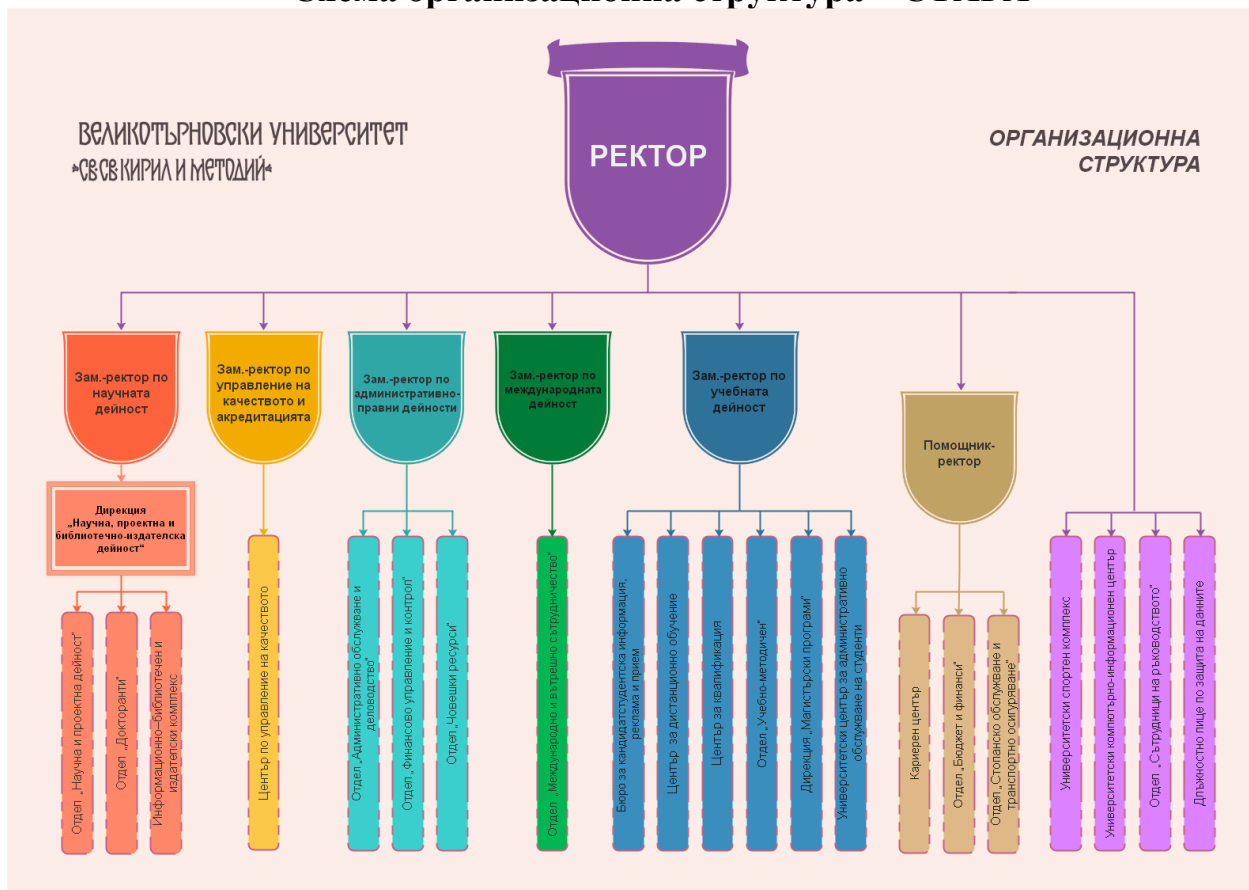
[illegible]

ВЕЛИКОТЪРНОВСКИ УНИВЕРСИТЕТ
„СВ.СВ. КИРИЛ И МЕТОДИЙ“

РЕКТОР

ОРГАНИЗАЦИОННА СТРУКТУРА

Зам.-ректор по научната дейност

Дирекция „Научна, проектна и библиотечно-издателска дейност“

Отдел „Научна и проектна дейност“

Отдел „Докторанти“

Информационно-библиотечен и издателски комплекс

Зам.-ректор по управление на качеството и акредитацията

Център по управление на качеството

Зам.-ректор по административно-правни дейности

Отдел „Административно обслужване и деловодство“

Отдел „Финансово управление и контрол“

Отдел „Човешки ресурси“

Зам.-ректор по международната дейност

Отдел „Международно и вътрешно сътрудничество“

Зам.-ректор по учебната дейност

Бюро за кандидатстудентска информация, реклама и прием

Център за дистанционно обучение

Център за квалификация

Отдел „Учебно-методичен“

Дирекция „Магистърски програми“

Университетски център за административно обслужване на студенти

Помощник-ректор

Кариерен център

Отдел „Бюджет и финанси“

Отдел „Стопанско обслужване и транспортно осигуряване“

Университетски спортен комплекс

Университетски компютърно-информационен център

Отдел „Сътрудници на ръководството“

Длъжностно лице по защита на данните